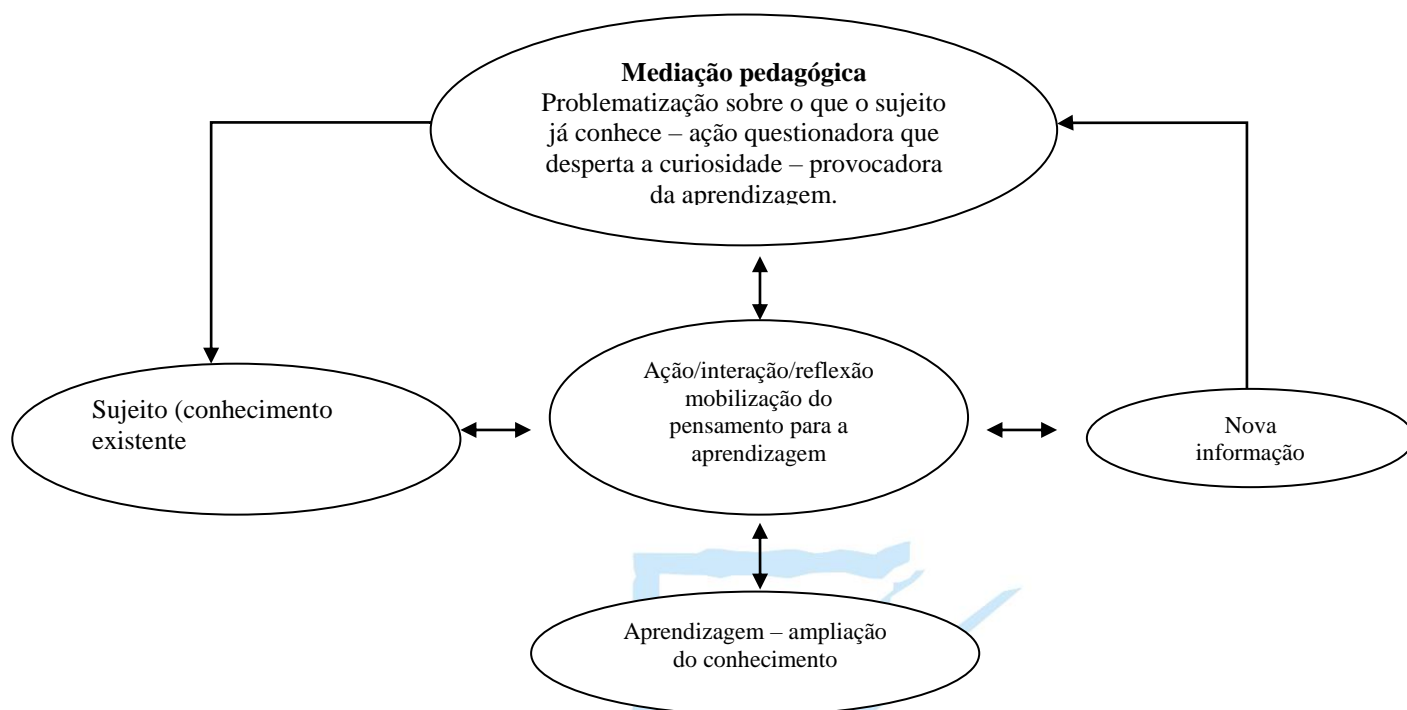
**Mediação pedagógica**
Problematização sobre o que o sujeito já conhece – ação questionadora que desperta a curiosidade – provocadora da aprendizagem.

Sujeito (conhecimento existente

Ação/interação/reflexão mobilização do pensamento para a aprendizagem

Nova informação

Aprendizagem – ampliação do conhecimento